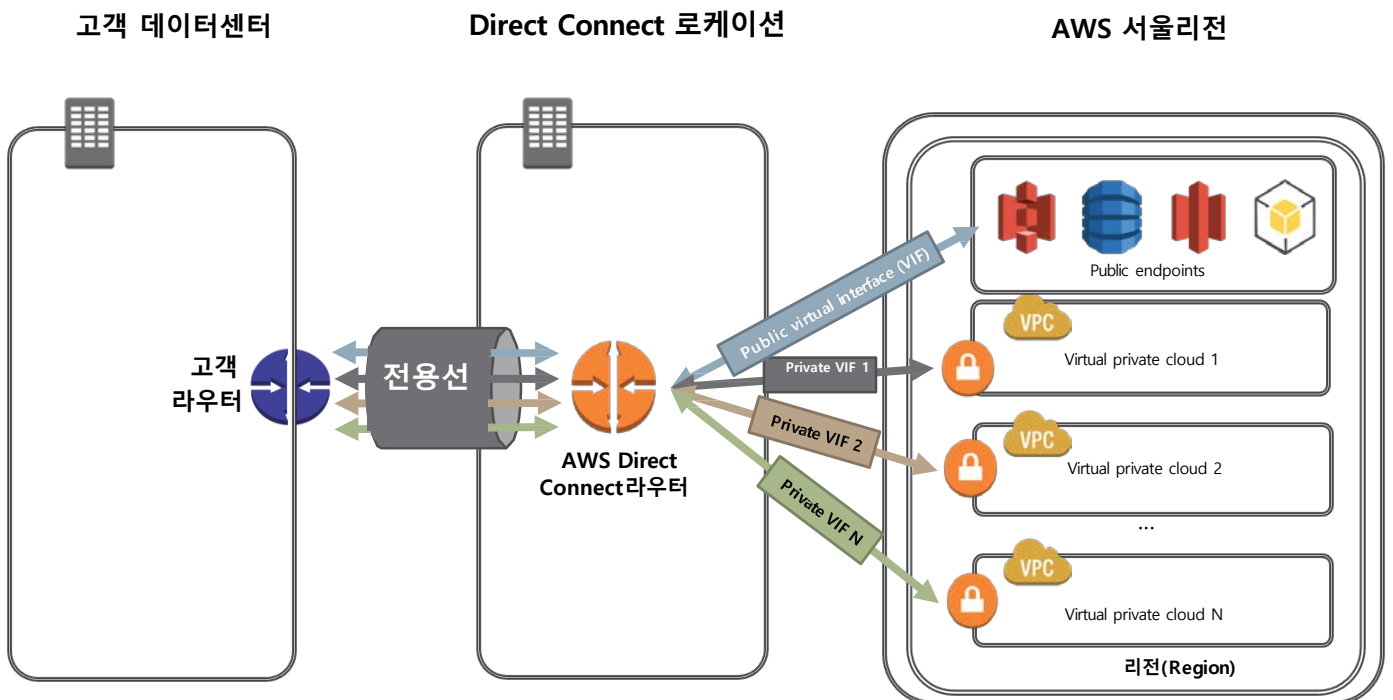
고객 데이터센터

Direct Connect 로케이션

AWS 서울리전

Public endpoints

Public virtual interface (VIF)

VPC

Virtual private cloud 1

고객 라우터

전용선

Private VIF 1

Private VIF 2

VPC

Virtual private cloud 2

AWS Direct Connect라우터

Private VIF N

...

VPC

Virtual private cloud N

리전(Region)